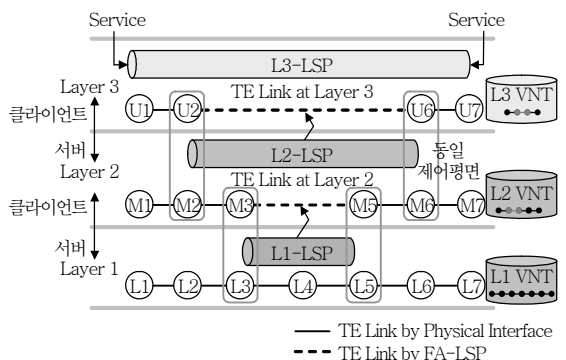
Service

Service

L3-LSP

Layer 3

TE Link at Layer 3

L3 VNT

클라이언트

U1 U2 U6 U7

서버

L2-LSP

동일 제어평면

Layer 2

TE Link at Layer 2

L2 VNT

클라이언트

M1 M2 M3 M5 M6 M7

서버

L1-LSP

Layer 1

L1 VNT

L1 L2 L3 L4 L5 L6 L7

TE Link by Physical Interface

TE Link by FA-LSP